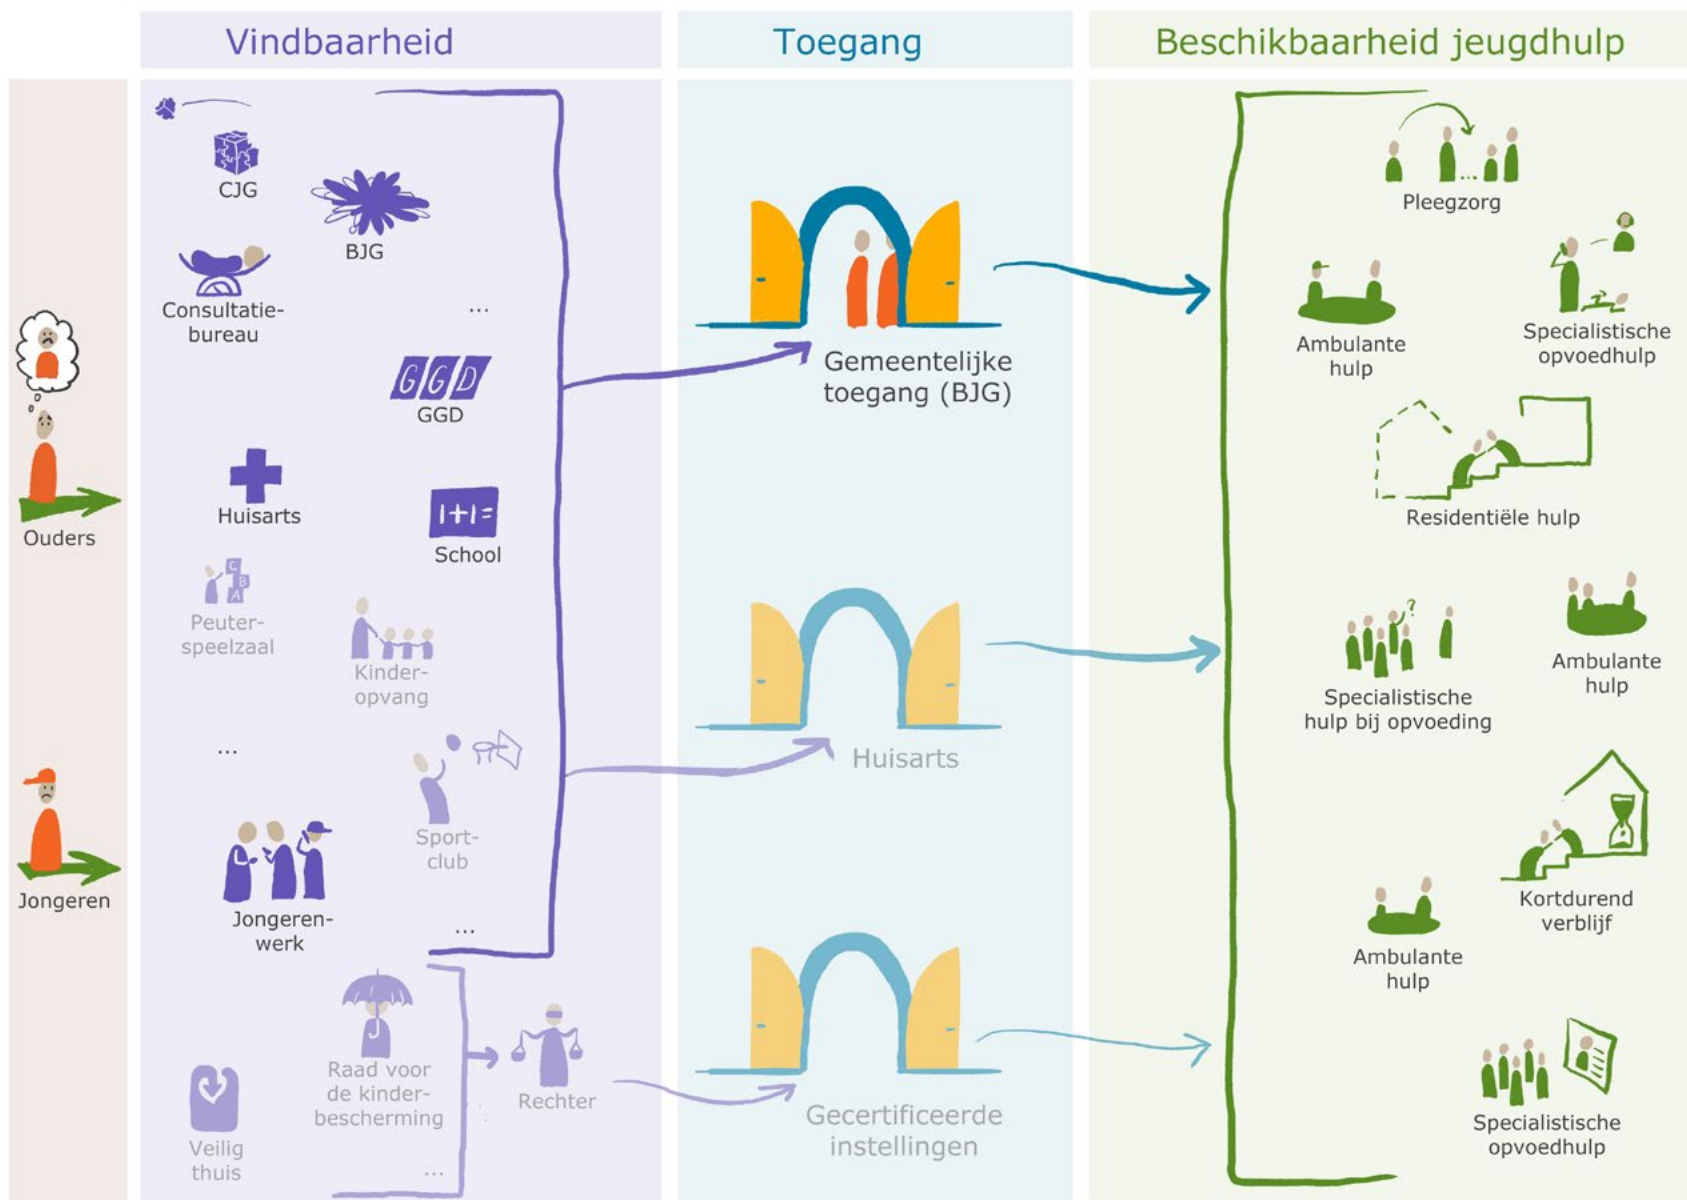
Vindbaarheid

Toegang

Beschikbaarheid jeugdhulp

Ouders

Jongeren

CJG

BJG

Consultatiebureau

...

GGD

GGD

Huisarts

School

Peuterspeelzaal

Kinderopvang

...

Sportclub

Jongerenwerk

...

Veilig thuis

Raad voor de kinderbescherming

...

Rechter

Gemeentelijke toegang (BJG)

Huisarts

Gecertificeerde instellingen

Pleegzorg

Ambulante hulp

Specialistische opvoedhulp

Residentiële hulp

Specialistische hulp bij opvoeding

Ambulante hulp

Kortdurend verblijf

Ambulante hulp

Specialistische opvoedhulp